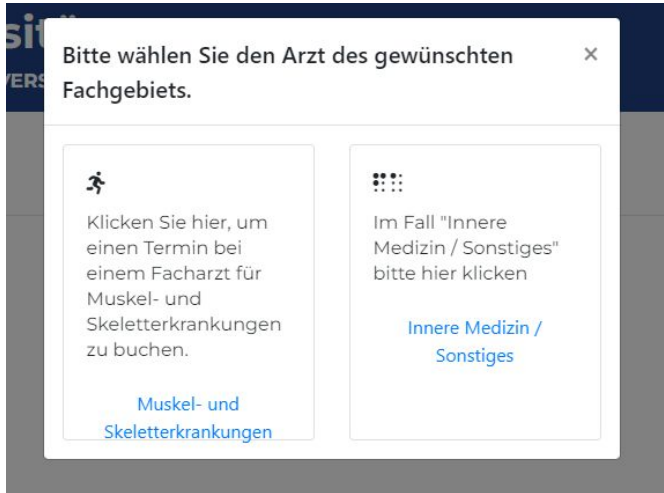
sit
VERS

Bitte wählen Sie den Arzt des gewünschten Fachgebiets.

×

Klicken Sie hier, um einen Termin bei einem Facharzt für Muskel- und Skeletterkrankungen zu buchen.

Muskel- und Skeletterkrankungen

Im Fall "Innere Medizin / Sonstiges" bitte hier klicken

Innere Medizin / Sonstiges